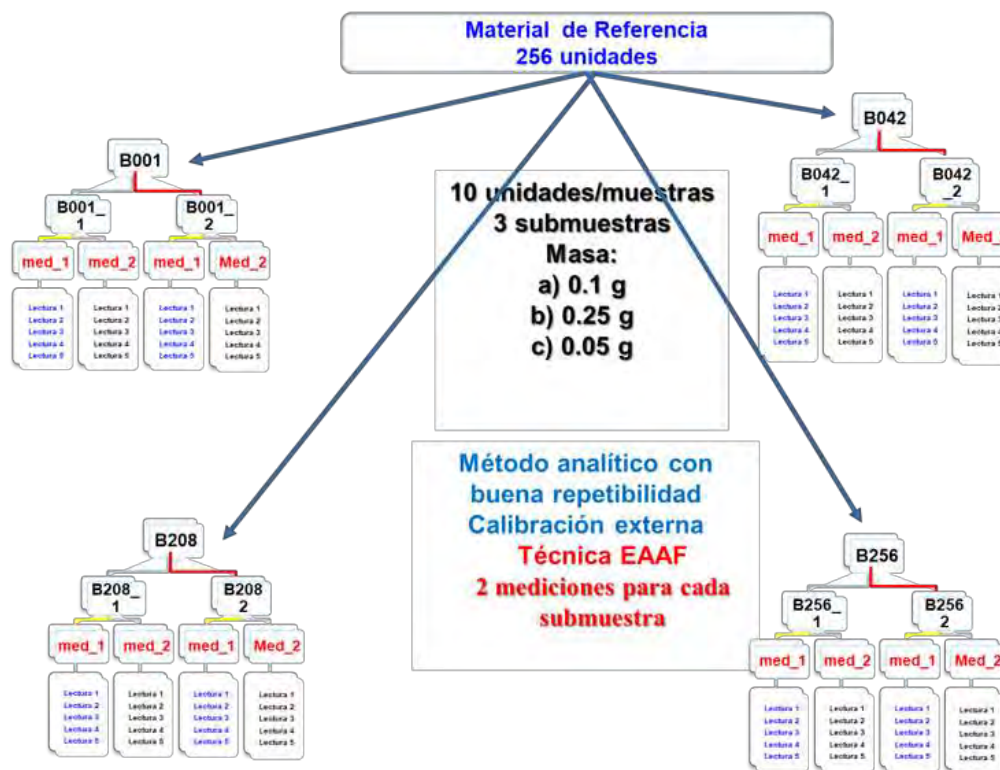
Material de Referencia
256 unidades

B001

B001_
1

B001_
2

med_1

med_2

med_1

Med_2

Lectura 1
Lectura 2
Lectura 3
Lectura 4
Lectura 5

Lectura 1
Lectura 2
Lectura 3
Lectura 4
Lectura 5

Lectura 1
Lectura 2
Lectura 3
Lectura 4
Lectura 5

Lectura 1
Lectura 2
Lectura 3
Lectura 4
Lectura 5

10 unidades/muestras
3 submuestras
Masa:
a) 0.1 g
b) 0.25 g
c) 0.05 g

B042

B042_
1

B042
_2

med_1

med_2

med_1

Med_

Lectura 1
Lectura 2
Lectura 3
Lectura 4
Lectura 5

Lectura 1
Lectura 2
Lectura 3
Lectura 4
Lectura 5

Lectura 1
Lectura 2
Lectura 3
Lectura 4
Lectura 5

Lectura 1
Lectura 2
Lectura 3
Lectura 4
Lectura 5

Método analítico con
buena repetibilidad
Calibración externa
Técnica EAAF
2 mediciones para cada
submuestra

B208

B208_
1

B208
2

med_1

med_2

med_1

Med_2

Lectura 1
Lectura 2
Lectura 3
Lectura 4
Lectura 5

Lectura 1
Lectura 2
Lectura 3
Lectura 4
Lectura 5

Lectura 1
Lectura 2
Lectura 3
Lectura 4
Lectura 5

Lectura 1
Lectura 2
Lectura 3
Lectura 4
Lectura 5

B256

B256_
1

B256
2

med_1

med_2

med_1

Med_2

Lectura 1
Lectura 2
Lectura 3
Lectura 4
Lectura 5

Lectura 1
Lectura 2
Lectura 3
Lectura 4
Lectura 5

Lectura 1
Lectura 2
Lectura 3
Lectura 4
Lectura 5

Lectura 1
Lectura 2
Lectura 3
Lectura 4
Lectura 5